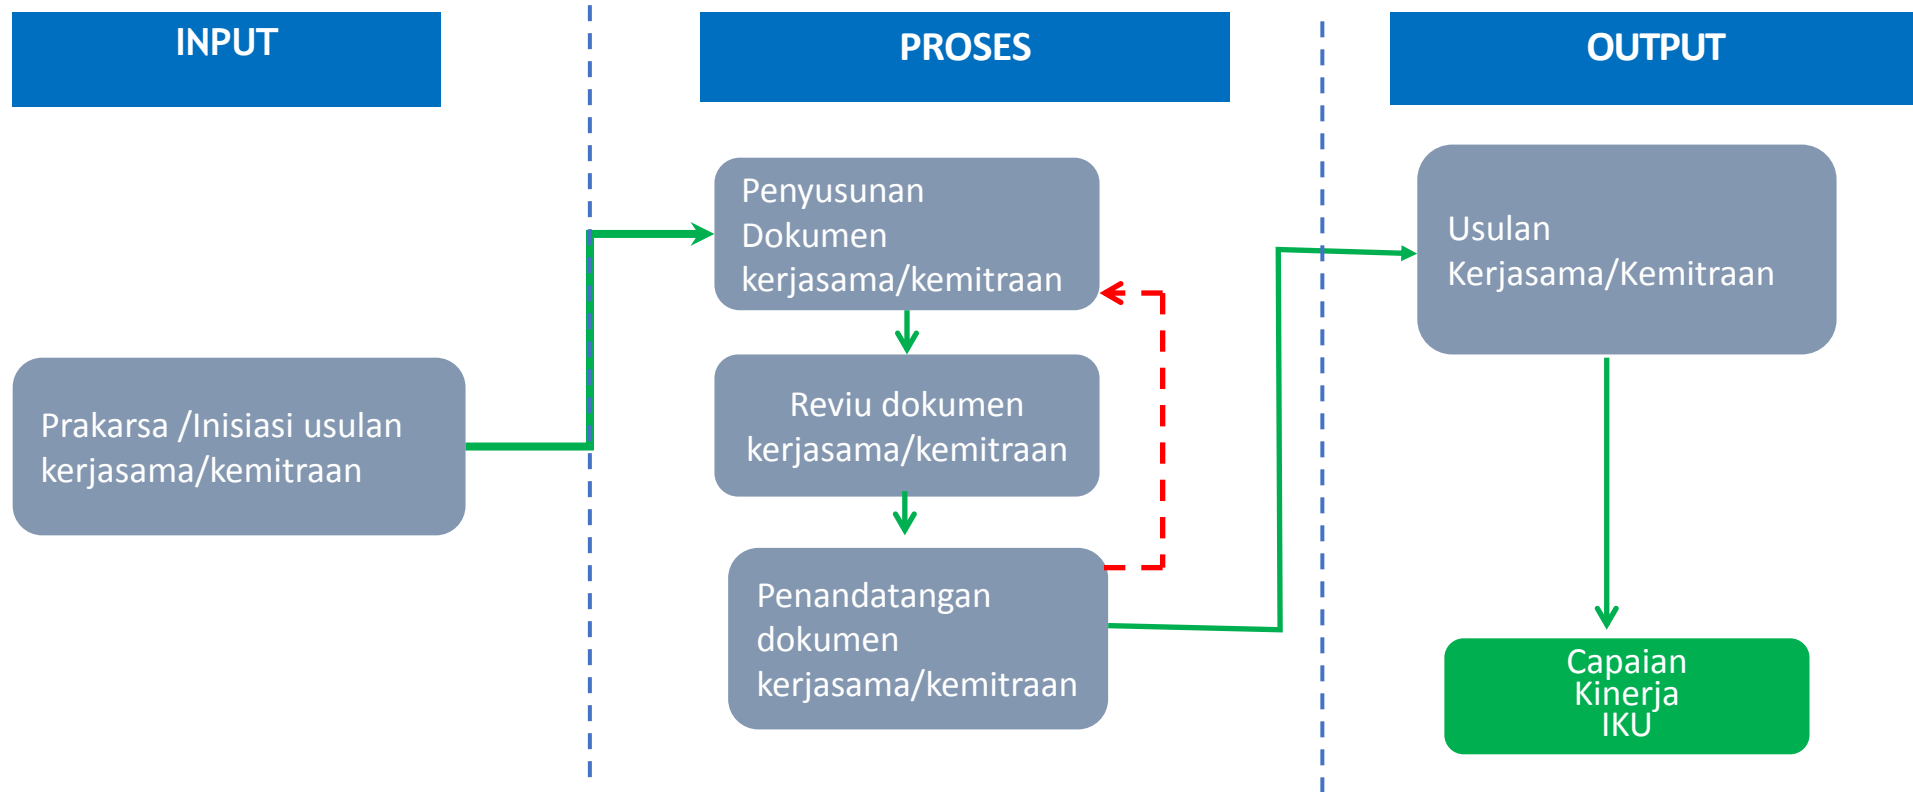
INPUT

PROSES

OUTPUT

Prakarsa /Inisiasi usulan kerjasama/kemitraan

Penyusunan Dokumen kerjasama/kemitraan

Reviu dokumen kerjasama/kemitraan

Penandatangan dokumen kerjasama/kemitraan

Usulan Kerjasama/Kemitraan

Capaian Kinerja IKU